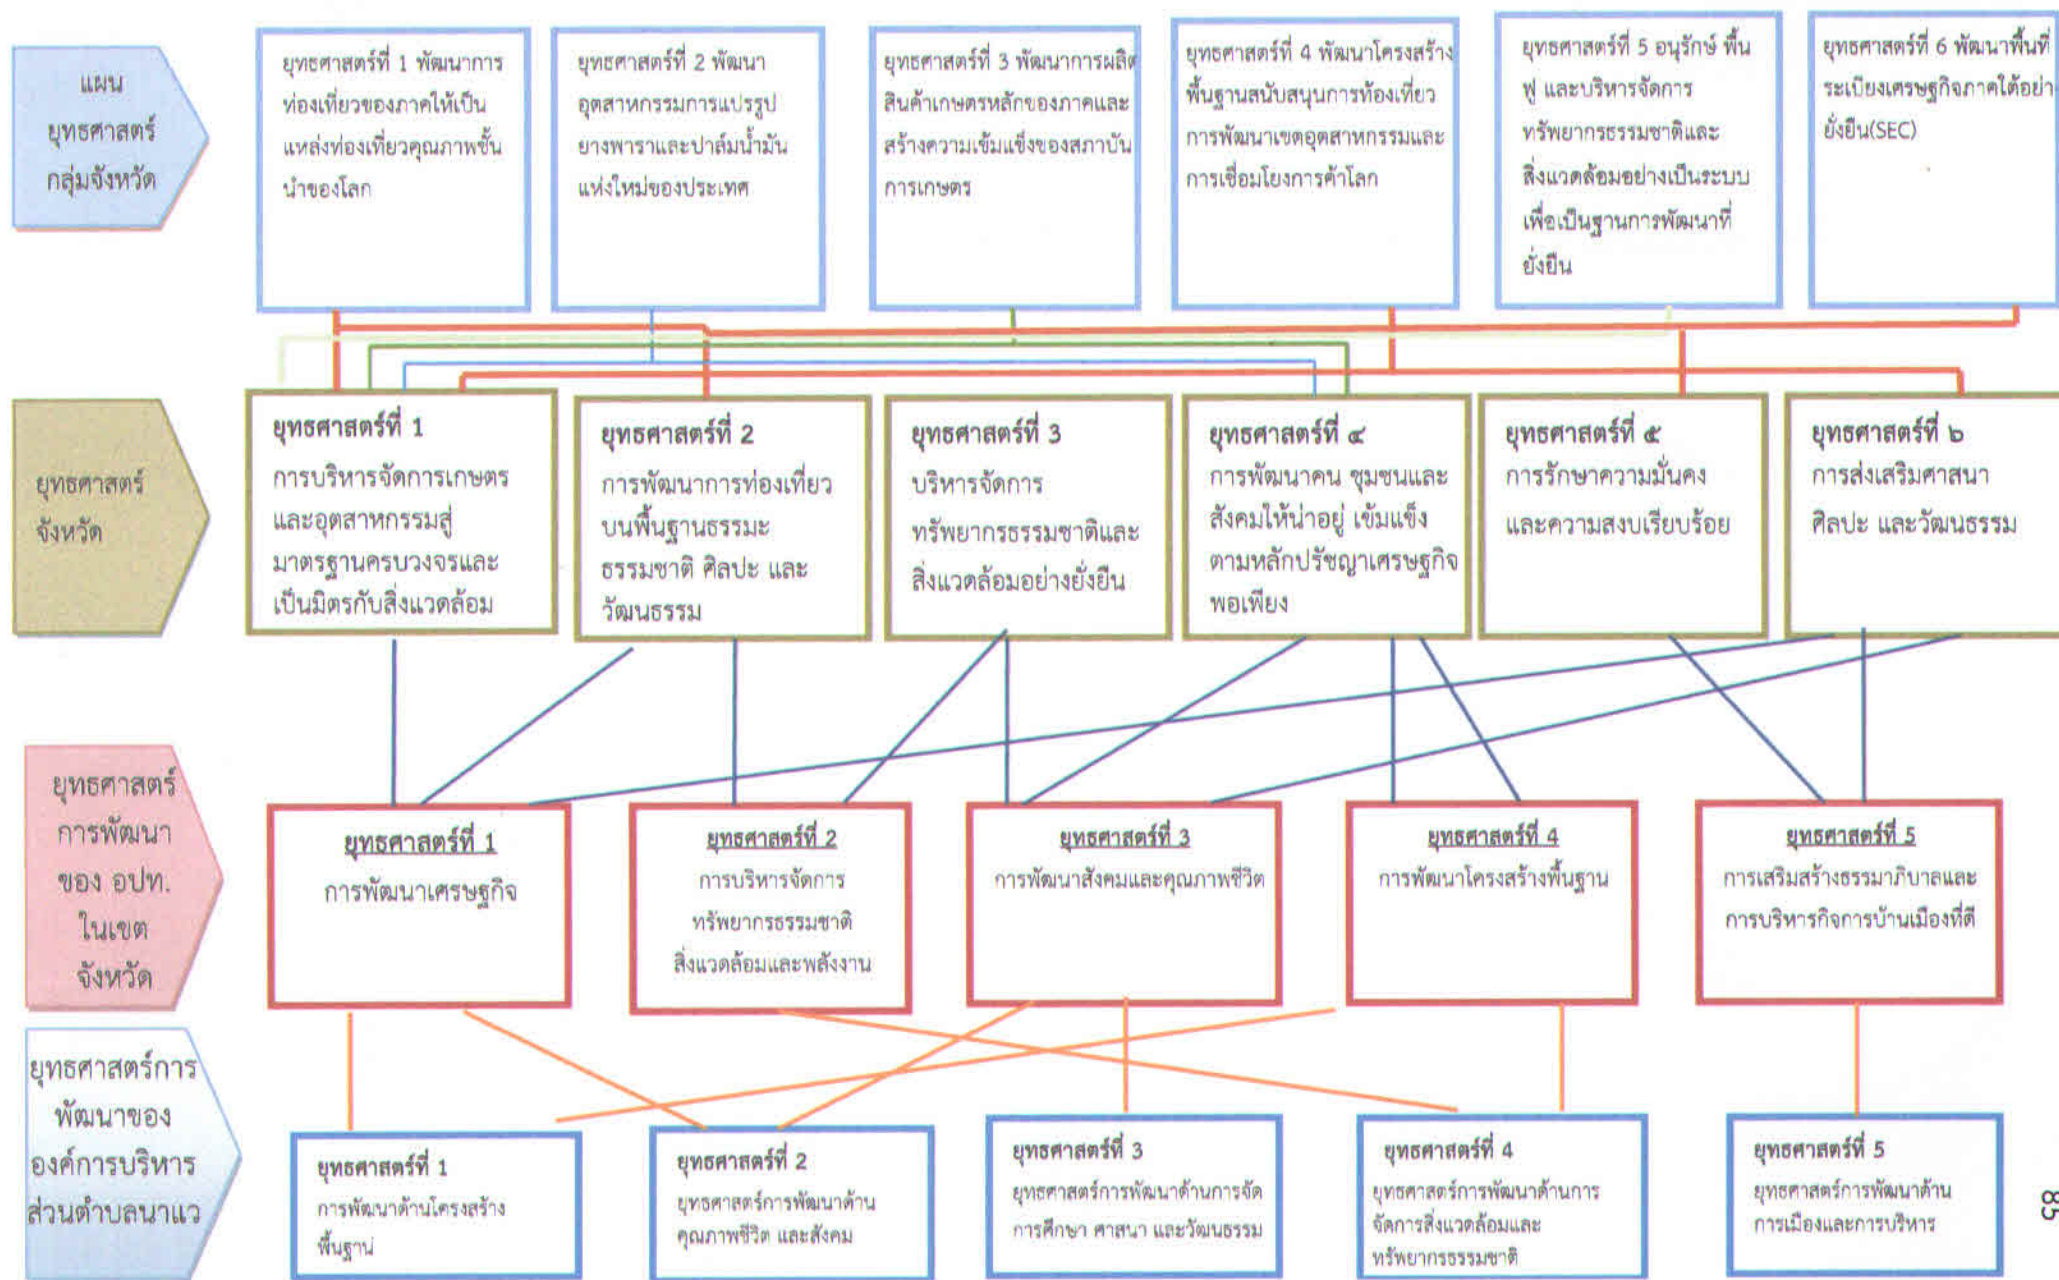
แผนยุทธศาสตร์กลุ่มจังหวัด

ยุทธศาสตร์ที่ 1 พัฒนาการท่องเที่ยวของภาคให้เป็นแหล่งท่องเที่ยวคุณภาพชั้นนำของโลก

ยุทธศาสตร์ที่ 2 พัฒนาอุตสาหกรรมการแปรรูปยางพาราและปาล์มน้ำมันแห่งใหม่ของประเทศ

ยุทธศาสตร์ที่ 3 พัฒนาการผลิตสินค้าเกษตรหลักของภาคและสร้างความเข้มแข็งของสถาบันการเกษตร

ยุทธศาสตร์ที่ 4 พัฒนาโครงสร้างพื้นฐานสนับสนุนการท่องเที่ยว การพัฒนาเขตอุตสาหกรรมและการเชื่อมโยงการค้าโลก

ยุทธศาสตร์ที่ 5 อนุรักษ์ ฟื้นฟู และบริหารจัดการทรัพยากรธรรมชาติและสิ่งแวดล้อมอย่างเป็นระบบเพื่อเป็นฐานการพัฒนาที่ยั่งยืน

ยุทธศาสตร์ที่ 6 พัฒนาพื้นที่ระเบียงเศรษฐกิจภาคใต้อย่างยั่งยืน(SEC)

ยุทธศาสตร์จังหวัด

ยุทธศาสตร์ที่ 1
การบริหารจัดการเกษตรและอุตสาหกรรมสู่มาตรฐานครบวงจรและเป็นมิตรกับสิ่งแวดล้อม

ยุทธศาสตร์ที่ 2
การพัฒนาการท่องเที่ยวบนพื้นฐานธรรมะ ธรรมชาติ ศิลปะ และวัฒนธรรม

ยุทธศาสตร์ที่ 3
บริหารจัดการทรัพยากรธรรมชาติและสิ่งแวดล้อมอย่างยั่งยืน

ยุทธศาสตร์ที่ ๔
การพัฒนาคน ชุมชนและสังคมให้น่าอยู่ เข้มแข็ง ตามหลักปรัชญาเศรษฐกิจพอเพียง

ยุทธศาสตร์ที่ ๕
การรักษาความมั่นคงและความสงบเรียบร้อย

ยุทธศาสตร์ที่ ๖
การส่งเสริมศาสนา ศิลปะ และวัฒนธรรม

ยุทธศาสตร์การพัฒนาของ อปท. ในเขตจังหวัด

ยุทธศาสตร์ที่ 1
การพัฒนาเศรษฐกิจ

ยุทธศาสตร์ที่ 2
การบริหารจัดการทรัพยากรธรรมชาติ สิ่งแวดล้อมและพลังงาน

ยุทธศาสตร์ที่ 3
การพัฒนาสังคมและคุณภาพชีวิต

ยุทธศาสตร์ที่ 4
การพัฒนาโครงสร้างพื้นฐาน

ยุทธศาสตร์ที่ 5
การเสริมสร้างธรรมาภิบาลและการบริหารกิจการบ้านเมืองที่ดี

ยุทธศาสตร์การพัฒนาขององค์การบริหารส่วนตำบลนาแว

ยุทธศาสตร์ที่ 1
การพัฒนาด้านโครงสร้างพื้นฐาน

ยุทธศาสตร์ที่ 2
ยุทธศาสตร์การพัฒนาด้านคุณภาพชีวิต และสังคม

ยุทธศาสตร์ที่ 3
ยุทธศาสตร์การพัฒนาด้านการจัดการศึกษา ศาสนา และวัฒนธรรม

ยุทธศาสตร์ที่ 4
ยุทธศาสตร์การพัฒนาด้านการจัดการสิ่งแวดล้อมและทรัพยากรธรรมชาติ

ยุทธศาสตร์ที่ 5
ยุทธศาสตร์การพัฒนาด้านการเมืองและการบริหาร

85